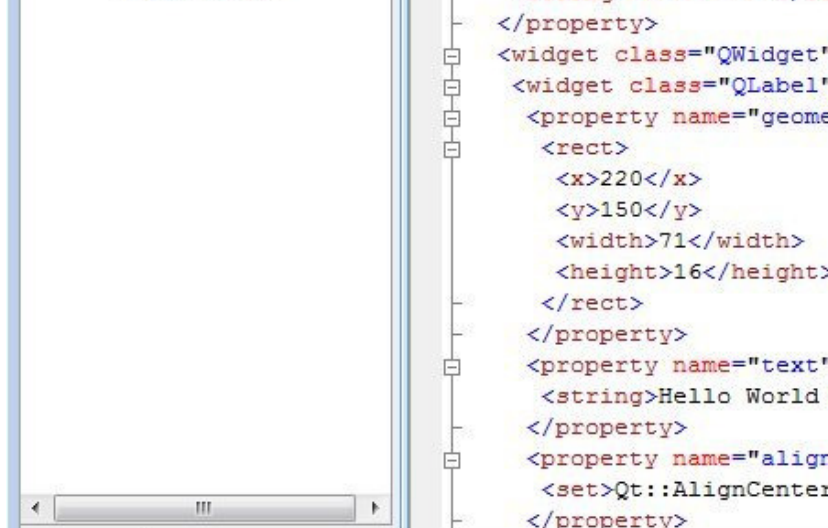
</property>
<widget class="QWidget"
<widget class="QLabel"
<property name="geome
<rect>
<x>220</x>
<y>150</y>
<width>71</width>
<height>16</height>
</rect>
</property>
<property name="text"
<string>Hello World
</property>
<property name="align
<set>Qt::AlignCente
</property>